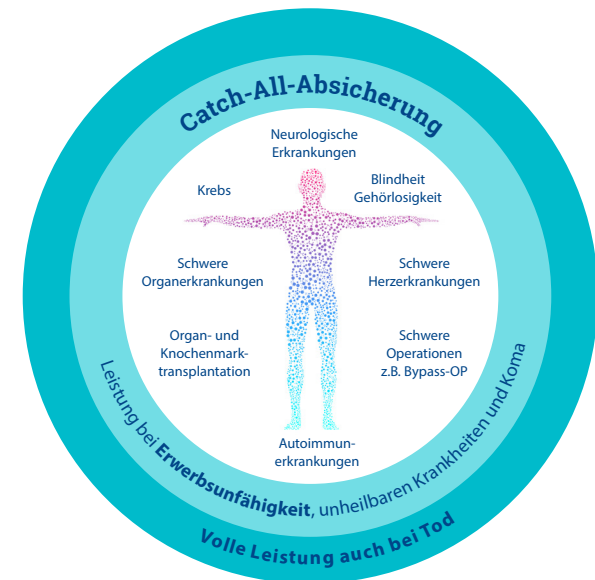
Catch-All-Absicherung

Neurologische Erkrankungen

Krebs

Blindheit Gehörlosigkeit

Schwere Organerkrankungen

Schwere Herzerkrankungen

Organ- und Knochenmarktransplantation

Schwere Operationen z.B. Bypass-OP

Autoimmunerkrankungen

Leistung bei Erwerbsunfähigkeit, unheilbaren Krankheiten und Koma

Volle Leistung auch bei Tod